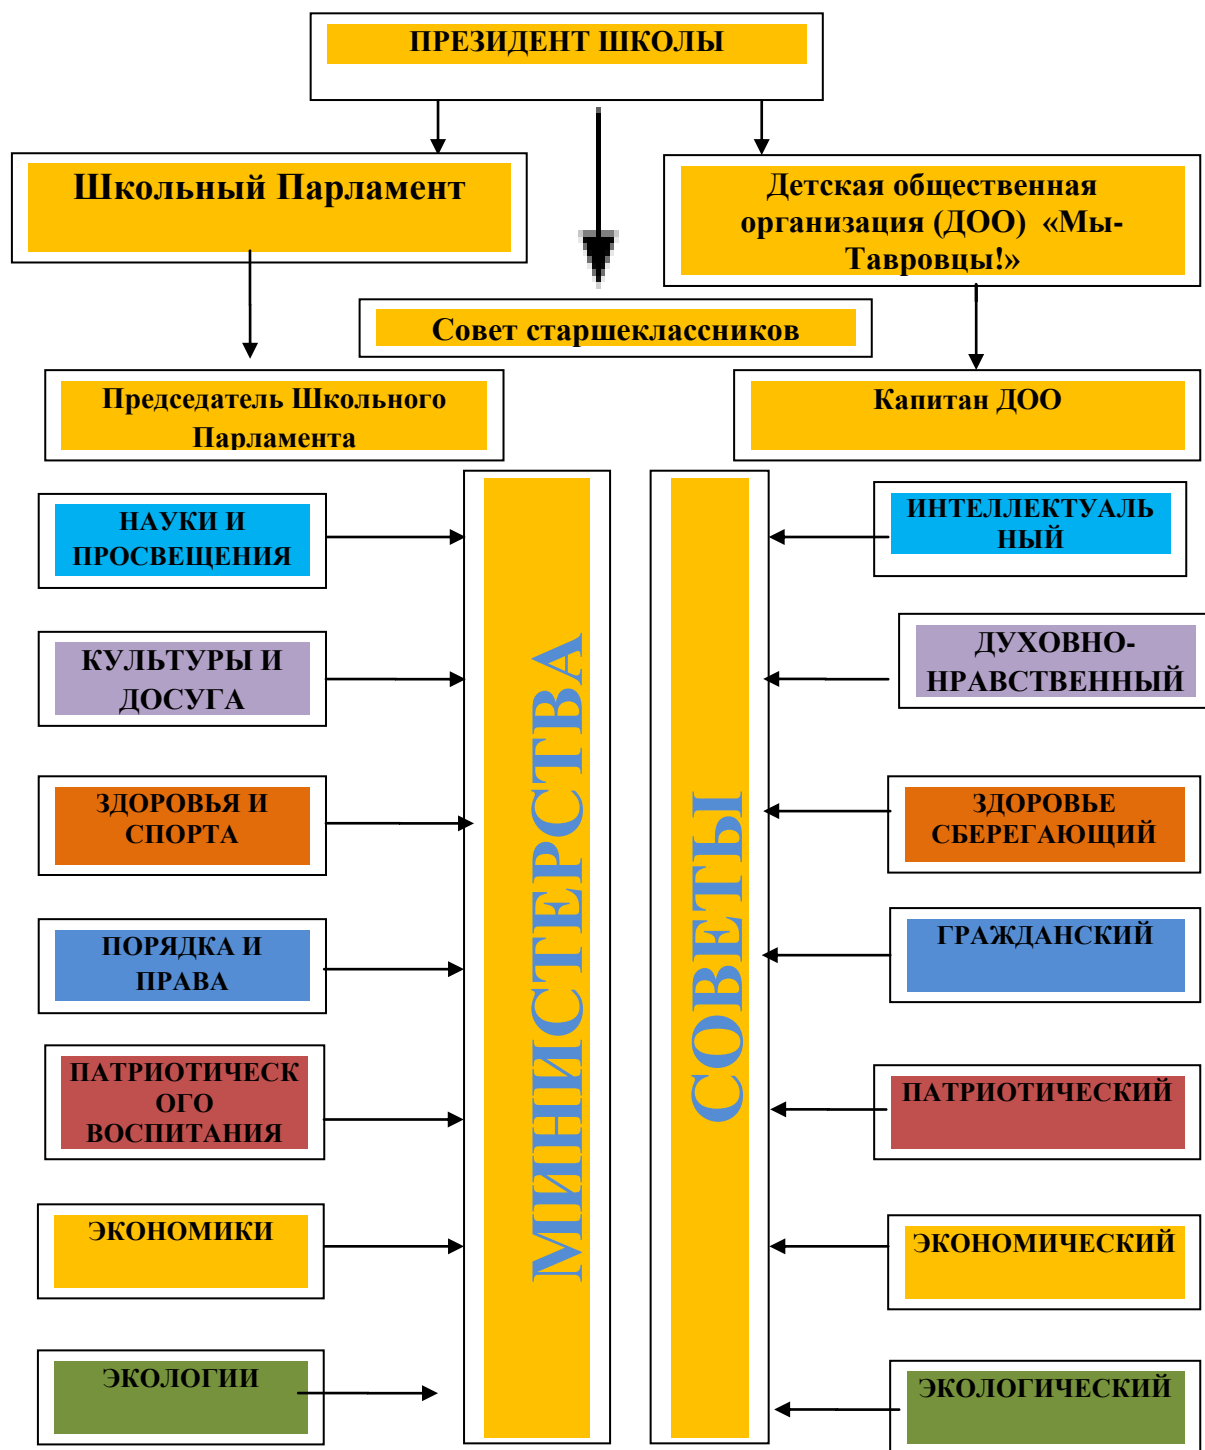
ПРЕЗИДЕНТ ШКОЛЫ

Школьный Парламент

Детская общественная организация (ДОО) «Мы-Тавровцы!»

Совет старшеклассников

Председатель Школьного Парламента

Капитан ДОО

НАУКИ И ПРОСВЕЩЕНИЯ

КУЛЬТУРЫ И ДОСУГА

ЗДОРОВЬЯ И СПОРТА

ПОРЯДКА И ПРАВА

ПАТРИОТИЧЕСКОГО ВОСПИТАНИЯ

ЭКОНОМИКИ

ЭКОЛОГИИ

МИНИСТЕРСТВА

СОВЕТЫ

ИНТЕЛЛЕКТУАЛЬНЫЙ

ДУХОВНО-НРАВСТВЕННЫЙ

ЗДОРОВЬЕ СБЕРЕГАЮЩИЙ

ГРАЖДАНСКИЙ

ПАТРИОТИЧЕСКИЙ

ЭКОНОМИЧЕСКИЙ

ЭКОЛОГИЧЕСКИЙ